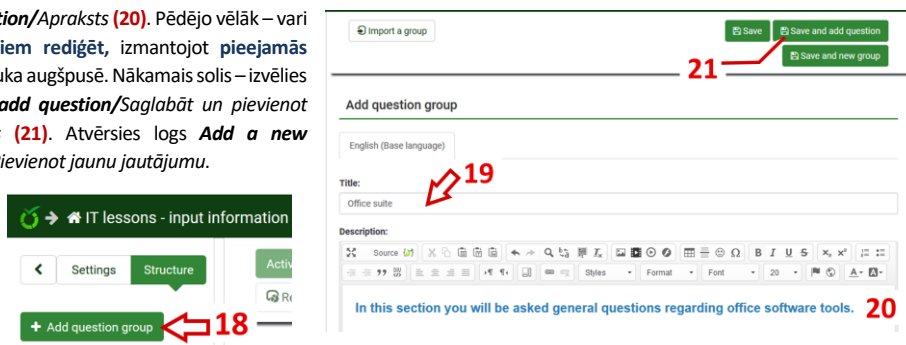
tion/Apraksts (20). Pēdējo vēlāk – vari iem rediģēt, izmantojot pieejamās uka augšpusē. Nākamais solis – izvēlies add question/Saglabāt un pievienot (21). Atvērsies logs Add a new ievienot jaunu jautājumu.

IT lessons - input information

Settings

Structure

Activ

Re

Add question group

18

Import a group

Save

Save and add question

Save and new group

21

Add question group

English (Base language)

19

Title:

Office suite

Description:

Source

Styles

Format

Font

20

In this section you will be asked general questions regarding office software tools.

20